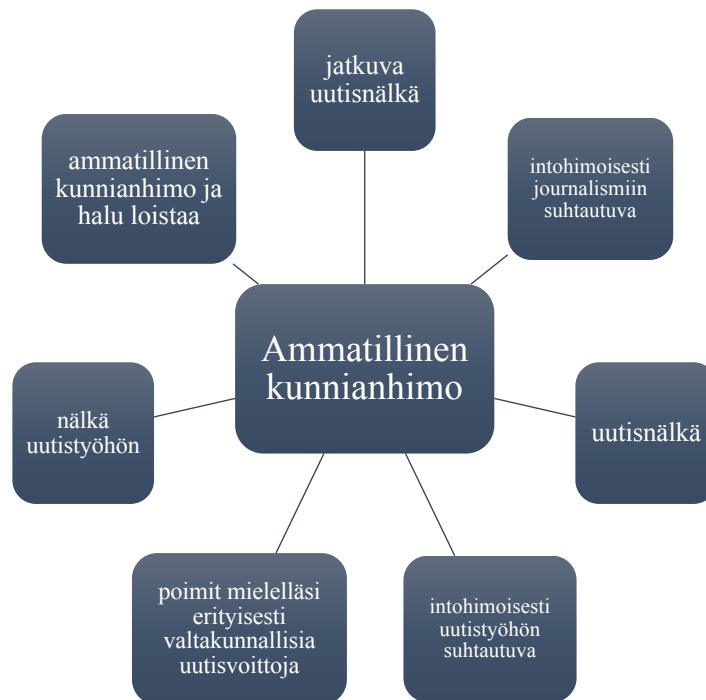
jatkuva uutisnälkä

ammatillinen kunnianhimo ja halu loistaa

intohimoisesti journalismiin suhtautuva

Ammatillinen kunnianhimo

nälkä uutistyöhön

uutisnälkä

poimit mielelläsi erityisesti valtakunnallisia uutisvoittoja

intohimoisesti uutistyöhön suhtautuva